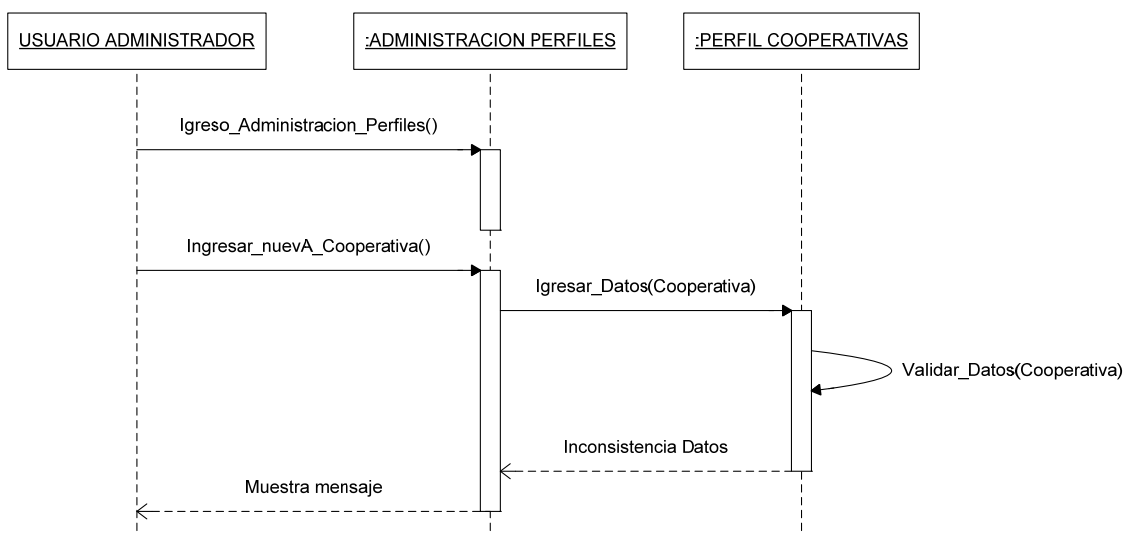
USUARIO ADMINISTRADOR

:ADMINISTRACION PERFILES

:PERFIL COOPERATIVAS

Igreso_Administracion_Perfiles()

Ingresar_nuevA_Cooperativa()

Igresar_Datos(Cooperativa)

Validar_Datos(Cooperativa)

Inconsistencia Datos

Muestra mensaje